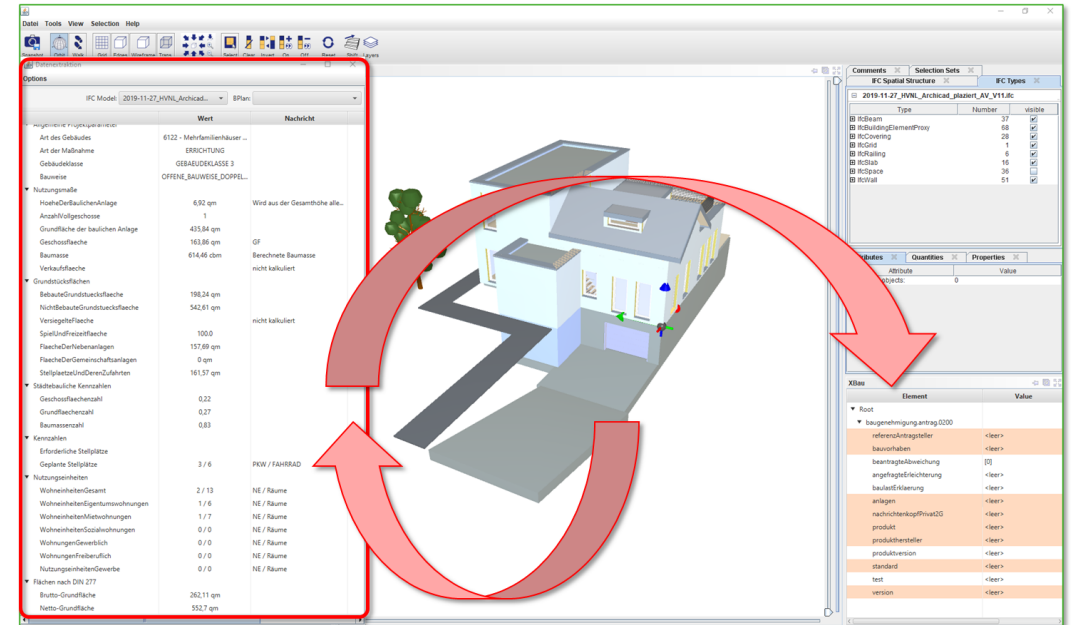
Datei Tools View Selection Help

Datenextraktion

Options

IFC Model: 2019-11-27_HVNL_Archicad... BPlan:

| | Wert | Nachricht |
|---|---|---|
| Allgemeine Projektparameter | | |
| Art des Gebäudes | 6122 - Mehrfamilienhäuser ... | |
| Art der Maßnahme | ERRICHTUNG | |
| Gebäudeklasse | GEBAEUDEKLASSE 3 | |
| Bauweise | OFFENE_BAUWEISE_DOPPEL... | |
| Nutzungsmaße | | |
| HoeheDerBaulichenAnlage | 6,92 qm | Wird aus der Gesamthöhe alle... |
| AnzahlVollgeschosse | 1 | |
| Grundfläche der baulichen Anlage | 435,84 qm | |
| Geschossflaeche | 163,86 qm | GF |
| Baumasse | 614,46 cbm | Berechnete Baumasse |
| Verkaufsflaeche | | nicht kalkuliert |
| Grundstücksflächen | | |
| BebauteGrundstuecksflaeche | 198,24 qm | |
| NichtBebauteGrundstuecksflaeche | 542,61 qm | |
| VersiegelteFlaeche | | nicht kalkuliert |
| SpielUndFreizeitflaeche | 100.0 | |
| FlaecheDerNebenanlagen | 157,69 qm | |
| FlaecheDerGemeinschaftsanlagen | 0 qm | |
| StellplaetzeUndDerenZufahrten | 161,57 qm | |
| Städtebauliche Kennzahlen | | |
| Geschossflaechenzahl | 0,22 | |
| Grundflaechenzahl | 0,27 | |
| Baumassenzahl | 0,83 | |
| Kennzahlen | | |
| Erforderliche Stellplätze | | |
| Geplante Stellplätze | 3 / 6 | PKW / FAHRRAD |
| Nutzungseinheiten | | |
| WohneinheitenGesamt | 2 / 13 | NE / Räume |
| WohneinheitenEigentumswohnungen | 1 / 6 | NE / Räume |
| WohneinheitenMietwohnungen | 1 / 7 | NE / Räume |
| WohneinheitenSozialwohnungen | 0 / 0 | NE / Räume |
| WohnungenGewerblich | 0 / 0 | NE / Räume |
| WohnungenFreiberuflich | 0 / 0 | NE / Räume |
| NutzungseinheitenGewerbe | 0 / 0 | NE / Räume |
| Flächen nach DIN 277 | | |
| Brutto-Grundfläche | 262,11 qm | |
| Netto-Grundfläche | 552,7 qm | |

Comments | Selection Sets
IFC Spatial Structure | IFC Types

2019-11-27_HVNL_Archicad_plaziert_AV_V11.ifc

| Type | Number | visible |
|---|---|---|
| IfcBeam | 37 | ✓ |
| IfcBuildingElementProxy | 68 | ✓ |
| IfcCovering | 28 | ✓ |
| IfcGrid | 1 | ✓ |
| IfcRailing | 6 | ✓ |
| IfcSlab | 16 | ✓ |
| IfcSpace | 36 | |
| IfcWall | 51 | ✓ |

Attributes | Quantities | Properties

| Attribute | Value |
|---|---|
| objects: | 0 |

XBau

| Element | Value |
|---|---|
| Root | |
| baugenehmigung.antrag.0200 | |
| referenzAntragsteller | <leer> |
| bauvorhaben | <leer> |
| beantragteAbweichung | [0] |
| angefragteErleichterung | <leer> |
| baulastErklaerung | <leer> |
| anlagen | <leer> |
| nachrichtenkopfPrivat2G | <leer> |
| produkt | <leer> |
| produkthersteller | <leer> |
| produktversion | <leer> |
| standard | <leer> |
| test | <leer> |
| version | <leer> |